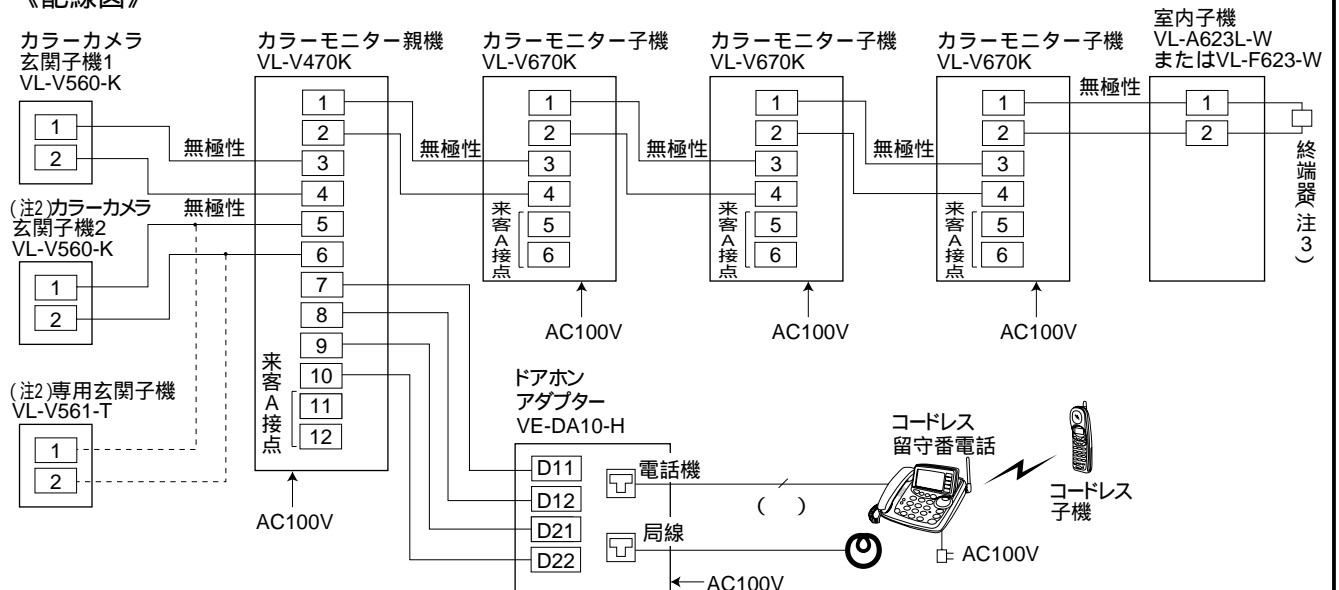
《配線図》

カラーカメラ
玄関子機1
VL-V560-K

1
2

無極性

(注2)カラーカメラ
玄関子機2
VL-V560-K

1
2

無極性

(注2)専用玄関子機
VL-V561-T

1
2

カラーモニター親機
VL-V470K

1
2
3
4
5
6
7
8
9
10
来客A接点
11
12

AC100V

カラーモニター子機
VL-V670K

無極性

1
2
3
4
来客A接点
5
6

AC100V

カラーモニター子機
VL-V670K

無極性

1
2
3
4
来客A接点
5
6

AC100V

カラーモニター子機
VL-V670K

無極性

1
2
3
4
来客A接点
5
6

AC100V

室内子機
VL-A623L-W
またはVL-F623-W

無極性

1
2

終端器(注3)

ドアホン
アダプター
VE-DA10-H

D11
D12
D21
D22

電話機
局線

AC100V

コードレス
留守番電話

( )

AC100V

コードレス
子機